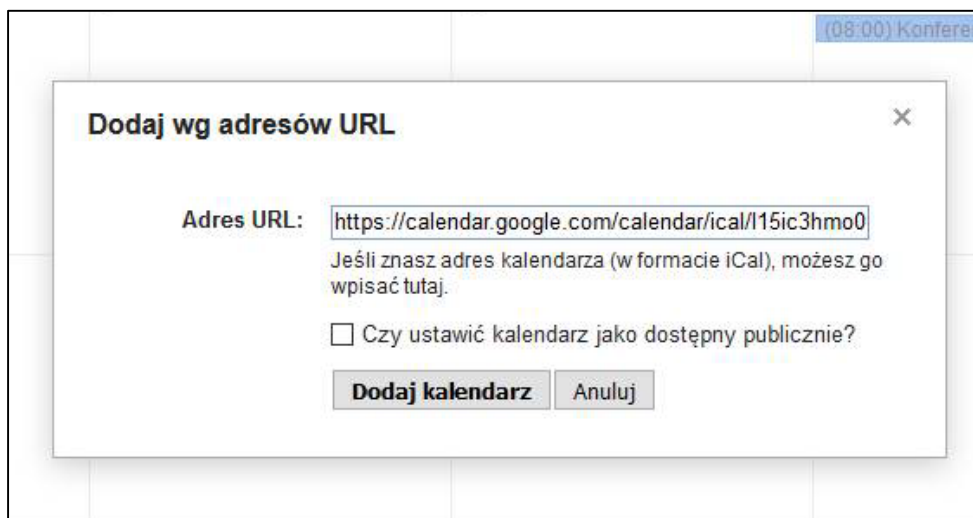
(08:00) Konfere

Dodaj wg adresów URL

×

Adres URL: https://calendar.google.com/calendar/ical/l15ic3hmo0

Jeśli znasz adres kalendarza (w formacie iCal), możesz go wpisać tutaj.

Czy ustawić kalendarz jako dostępny publicznie?

Dodaj kalendarz Anuluj